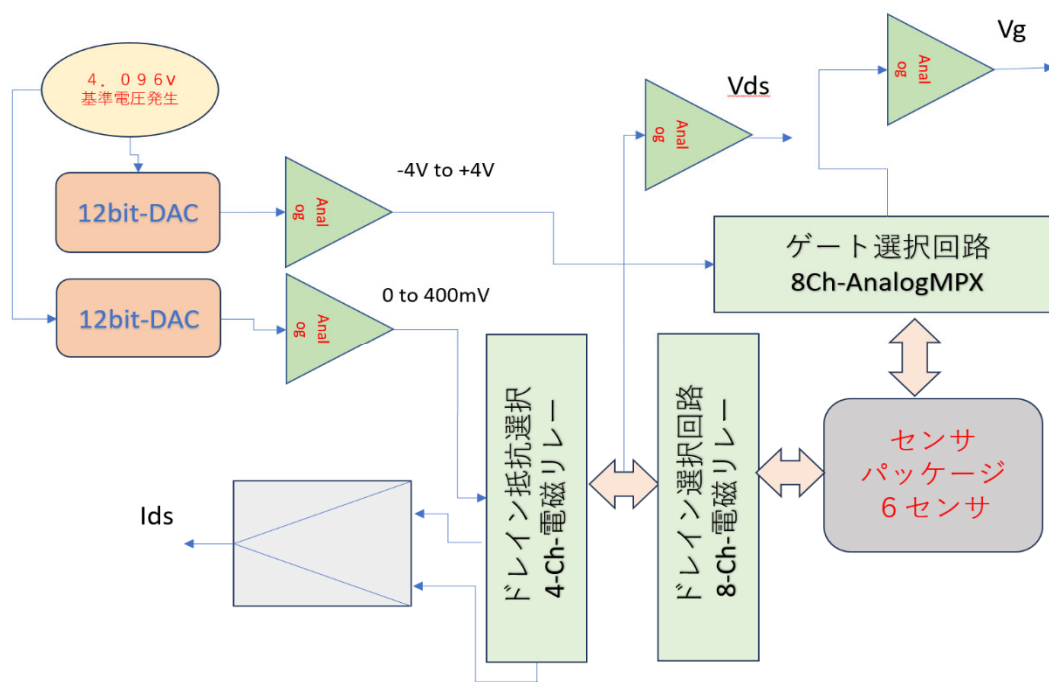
４．０９６ｖ
基準電圧発生

12bit-DAC

12bit-DAC

Analog

Analog

-4V to +4V

0 to 400mV

Analog

Vds

Analog

Vg

ゲート選択回路
8Ch-AnalogMPX

ドレイン抵抗選択
4-Ch-電磁リレー

ドレイン選択回路
8-Ch-電磁リレー

センサ
パッケージ
６センサ

Ids